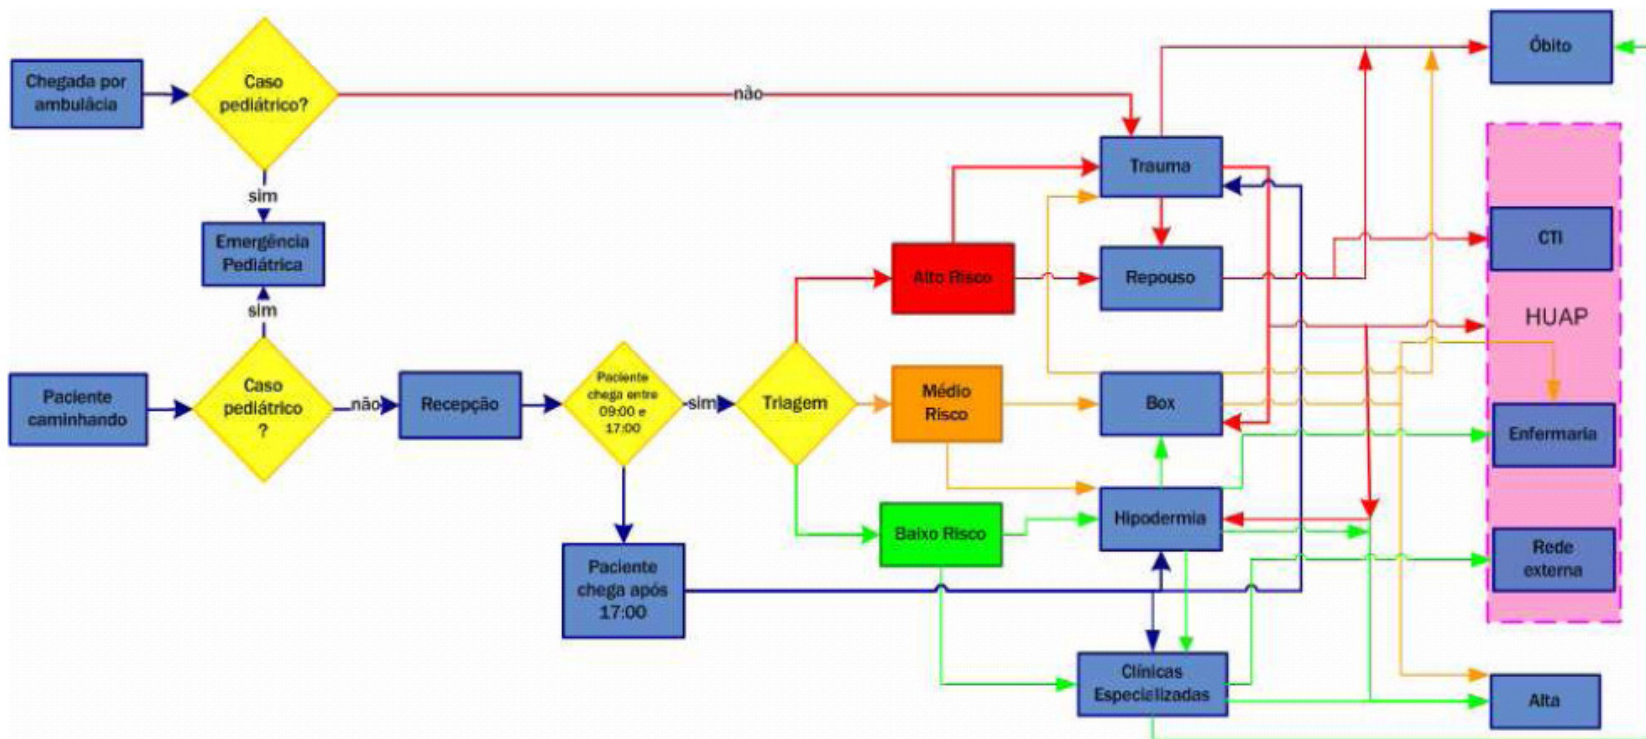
Chegada por ambulácia

Caso pediátrico?

não

sim

Emergência Pediátrica

sim

Paciente caminhando

Caso pediátrico ?

não

Recepção

Paciente chega entre 09:00 e 17:00

sim

Triagem

Paciente chega após 17:00

Alto Risco

Médio Risco

Baixo Risco

Trauma

Repouso

Box

Hipodermia

Clínicas Especializadas

Óbito

CTI

HUAP

Enfermaria

Rede externa

Alta